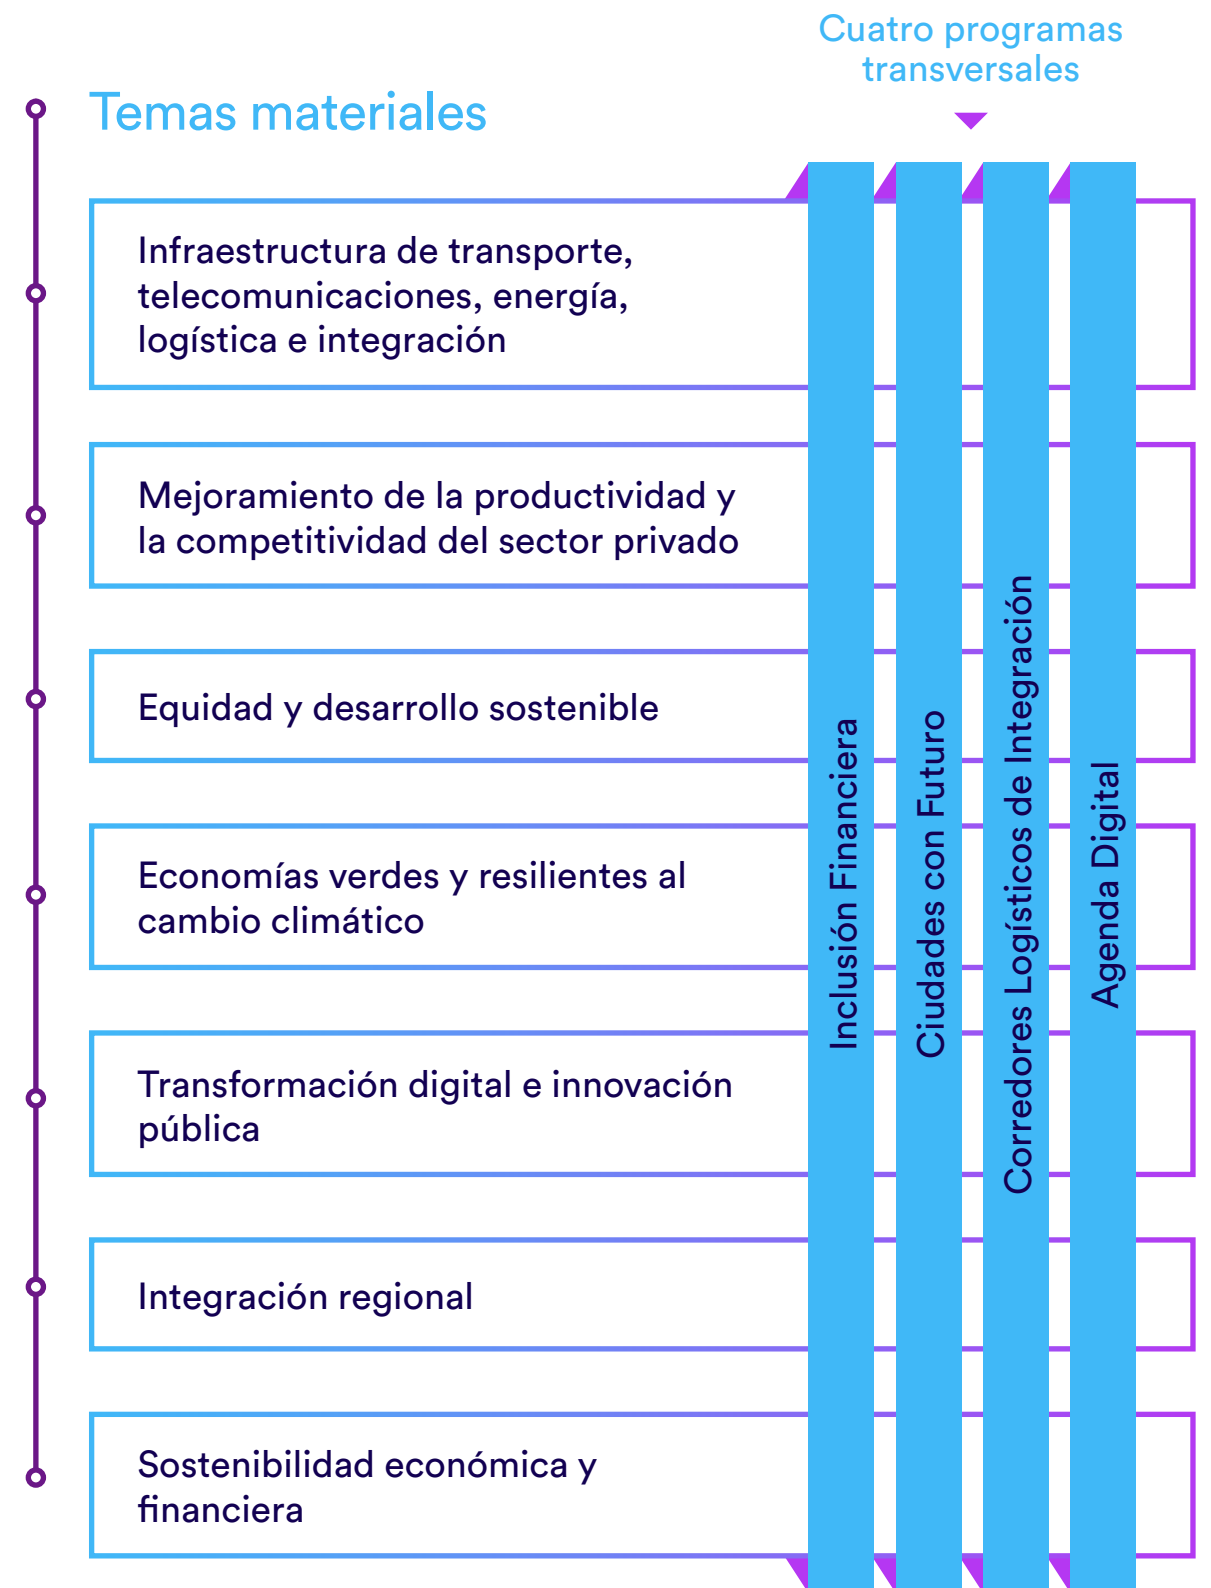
Cuatro programas transversales

Temas materiales

Infraestructura de transporte, telecomunicaciones, energía, logística e integración

Mejoramiento de la productividad y la competitividad del sector privado

Equidad y desarrollo sostenible

Economías verdes y resilientes al cambio climático

Transformación digital e innovación pública

Integración regional

Sostenibilidad económica y financiera

Inclusión Financiera

Ciudades con Futuro

Corredores Logísticos de Integración

Agenda Digital